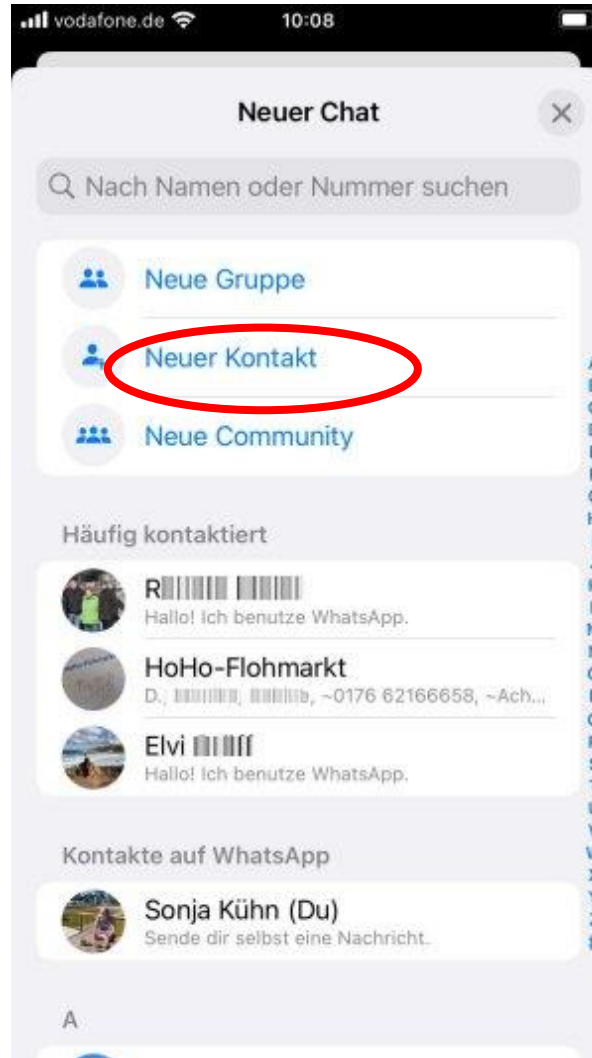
vodafone.de 10:08

Neuer Chat

Nach Namen oder Nummer suchen

Neue Gruppe

Neuer Kontakt

Neue Community

Häufig kontaktiert

R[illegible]

Hallo! Ich benutze WhatsApp.

HoHo-Flohmarkt

D., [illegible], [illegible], ~0176 62166658, ~Ach...

Elvi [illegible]

Hallo! Ich benutze WhatsApp.

Kontakte auf WhatsApp

Sonja Kühn (Du)

Sende dir selbst eine Nachricht.

A